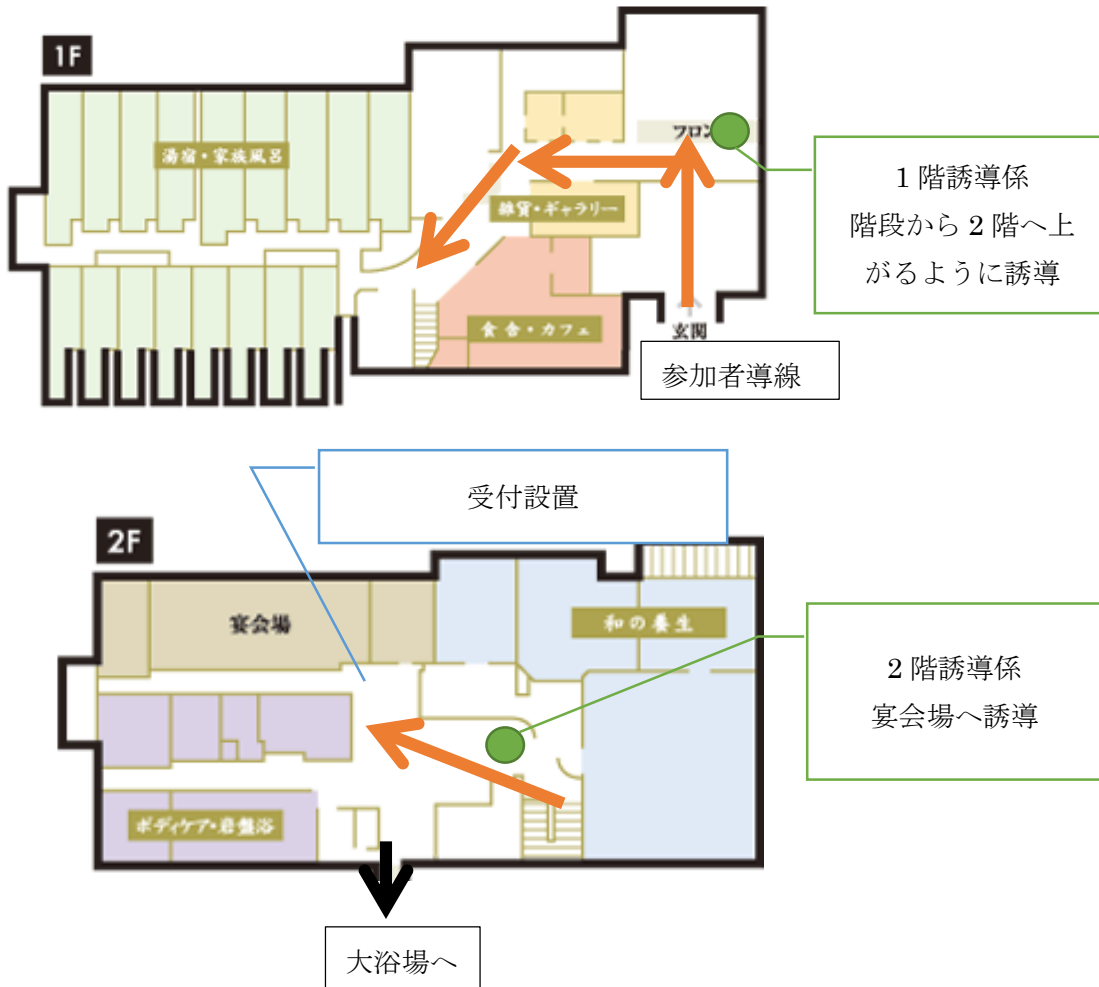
1F

湯宿・家族風呂

フロン

雑貨・ギャラリー

食舎・カフェ

玄関

1階誘導係
階段から2階へ上がるように誘導

参加者導線

受付設置

2F

宴会場

和の養生

2階誘導係
宴会場へ誘導

ボディケア・岩盤浴

大浴場へ